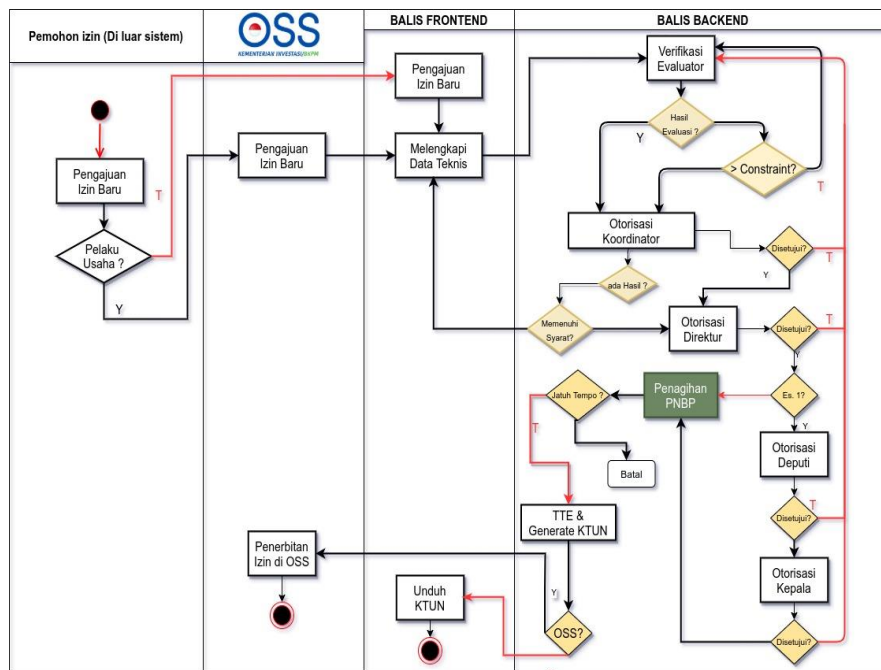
Pemohon izin (Di luar sistem)

OSS
KEMENTERIAN INVESTASI/BKPM

BALIS FRONTEND

BALIS BACKEND

Pengajuan Izin Baru

Pelaku Usaha ?

T

Y

Pengajuan Izin Baru

Pengajuan Izin Baru

Melengkapi Data Teknis

Verifikasi Evaluator

Hasil Evaluasi ?

Y

> Constraint?

T

Otorisasi Koordinator

Disetujui?

T

Y

ada Hasil ?

Memenuhi Syarat?

Otorisasi Direktur

Disetujui?

T

Y

Jatuh Tempo ?

Penagihan PNBP

Es. 1?

Y

T

Batal

Otorisasi Deputi

TTE & Generate KTUN

Disetujui?

T

Penerbitan Izin di OSS

Otorisasi Kepala

Y

Unduh KTUN

OSS?

Disetujui?